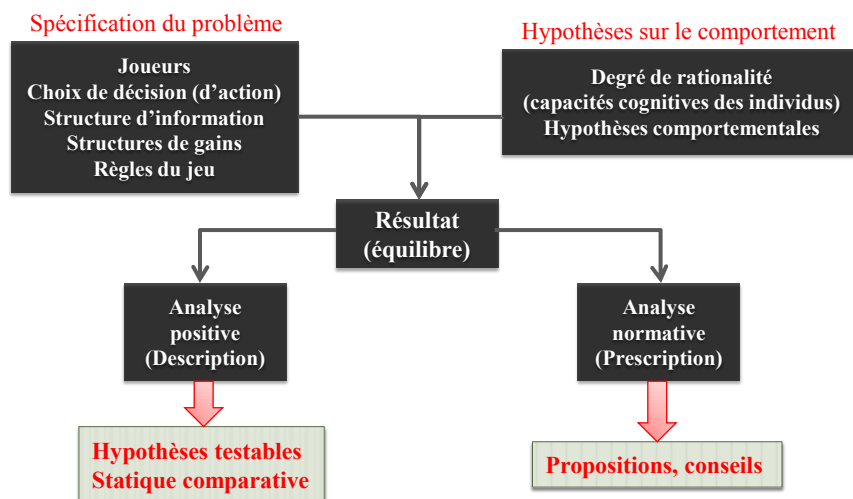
Spécification du problème

Joueurs
Choix de décision (d'action)
Structure d'information
Structures de gains
Règles du jeu

Hypothèses sur le comportement

Degré de rationalité
(capacités cognitives des individus)
Hypothèses comportementales

Résultat
(équilibre)

Analyse
positive
(Description)

Analyse
normative
(Prescription)

Hypothèses testables
Statique comparative

Propositions, conseils